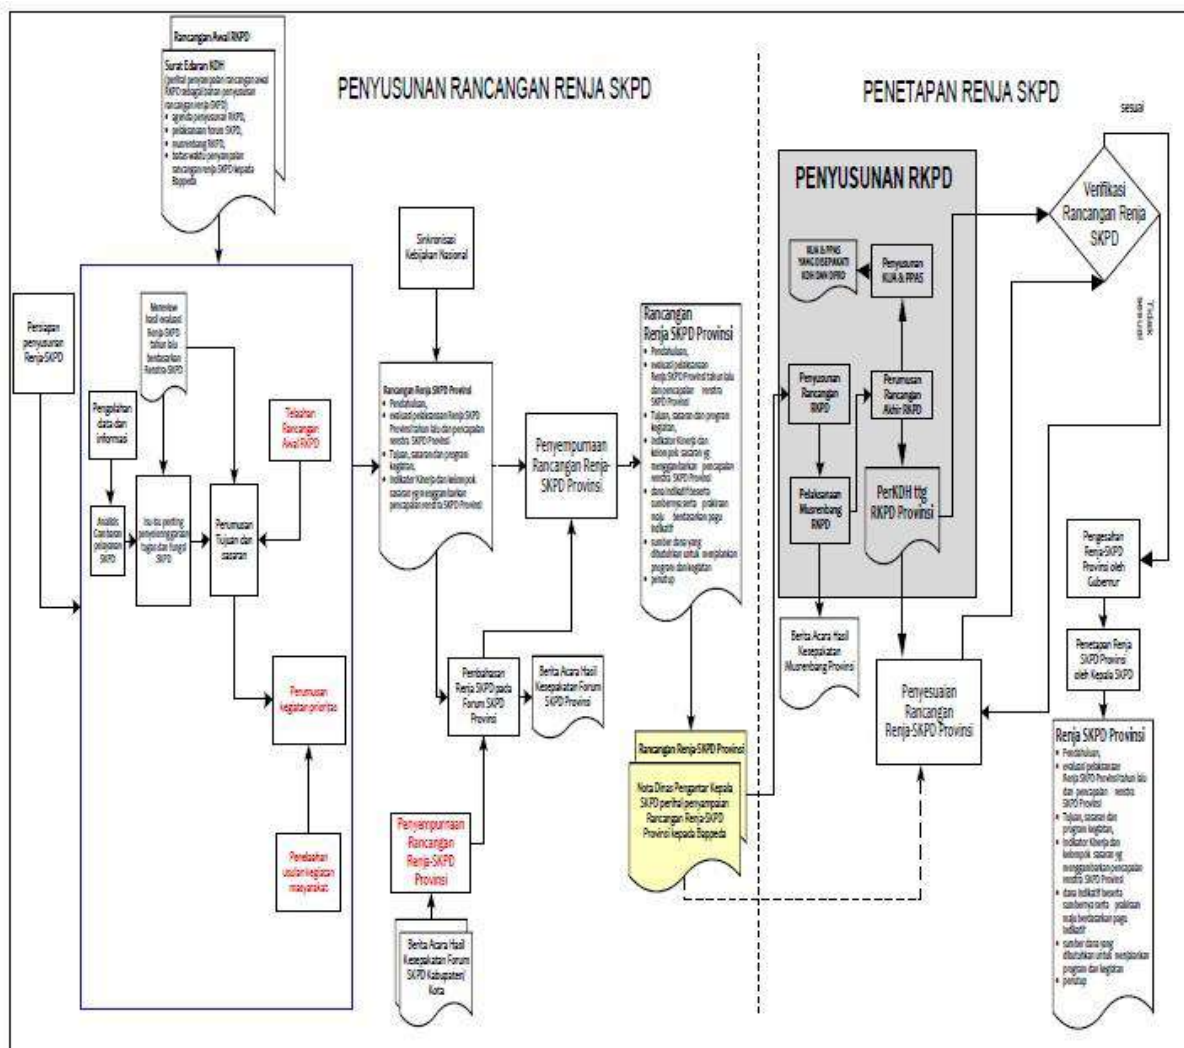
Rancangan Awal RKPD

Surat Edaran KDH (perihal penyiapan rancangan awal RKPD sebagai bahan penyusunan rancangan renja SKPD)
- agenda penyusunan RKPD,
- pelaksanaan forum SKPD,
- musrenbang RKPD,
- batas waktu penyampaian rancangan renja SKPD kepada Bappeda

PENYUSUNAN RANCANGAN RENJA SKPD

PENETAPAN RENJA SKPD

sesuai

PENYUSUNAN RKPD

Verifikasi Rancangan Renja SKPD

Sinkronisasi Kebijakan Nasional

KUA & PPAS YANG DISEPAKATI KDH DAN DPRD

Penyusunan KUA & PPAS

Tidak sesuai

Persiapan penyusunan Renja SKPD

Mereview hasil evaluasi Renja SKPD tahun lalu berdasarkan Renstra SKPD

Rancangan Renja SKPD Provinsi
- Pendahuluan,
- evaluasi pelaksanaan Renja SKPD Provinsi tahun lalu dan pencapaian renstra SKPD Provinsi
- Tujuan, sasaran dan program kegiatan,
- Indikator Kinerja dan kelompok sasaran yg menggambarkan pencapaian renstra SKPD Provinsi
- dana indikatif beserta sumbernya serta prakiraan maju berdasarkan pagu indikatif
- sumber dana yang dibutuhkan untuk menjalankan program dan kegiatan
- penutup

Pengolahan data dan informasi

Telaahan Rancangan Awal RKPD

Rancangan Renja SKPD Provinsi
- Pendahuluan,
- evaluasi pelaksanaan Renja SKPD Provinsi tahun lalu dan pencapaian renstra SKPD Provinsi
- Tujuan, sasaran dan program kegiatan,
- Indikator Kinerja dan kelompok sasaran yg menggambarkan pencapaian renstra SKPD Provinsi

Penyusunan Rancangan RKPD

Perumusan Rancangan Akhir RKPD

Penyempurnaan Rancangan Renja-SKPD Provinsi

Analisis Gambaran pelayanan SKPD

Isu-isu penting penyelenggaraan tugas dan fungsi SKPD

Perumusan Tujuan dan sasaran

Pelaksanaan Musrenbang RKPD

PerKDH ttg RKPD Provinsi

Pengesahan Renja SKPD Provinsi oleh Gubernur

Berita Acara Hasil Kesepakatan Musrenbang Provinsi

Penetapan Renja SKPD Provinsi oleh Kepala SKPD

Perumusan kegiatan prioritas

Pembahasan Renja SKPD pada Forum SKPD Provinsi

Berita Acara Hasil Kesepakatan Forum SKPD Provinsi

Penyesuaian Rancangan Renja-SKPD Provinsi

Rancangan Renja SKPD Provinsi

Nota Dinas Pengantar Kepala SKPD perihal penyampaian Rancangan Renja SKPD Provinsi kepada Bappeda

Renja SKPD Provinsi
- Pendahuluan,
- evaluasi pelaksanaan Renja SKPD Provinsi tahun lalu dan pencapaian renstra SKPD Provinsi
- Tujuan, sasaran dan program kegiatan,
- Indikator Kinerja dan kelompok sasaran yg menggambarkan pencapaian renstra SKPD Provinsi
- dana indikatif beserta sumbernya serta prakiraan maju berdasarkan pagu indikatif
- sumber dana yang dibutuhkan untuk menjalankan program dan kegiatan
- penutup

Penelaahan usulan kegiatan masyarakat

Penyempurnaan Rancangan Renja-SKPD Provinsi

Berita Acara Hasil Kesepakatan Forum SKPD Kabupaten/ Kota